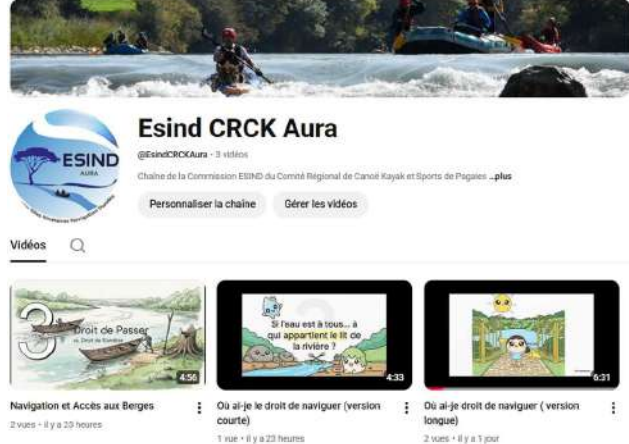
ESIND
AURA

Esind CRCK Aura

@EsindCRCKAura · 3 vidéos

Chaîne de la Commission ESIND du Comité Régional de Canoë Kayak et Sports de Pagaies ...plus

Personnaliser la chaîne

Gérer les vidéos

Vidéos

3
Droit de Passer
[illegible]
4:56

Navigation et Accès aux Berges
2 vues · il y a 23 heures

Si l'eau est à tous... à qui appartient le lit de la rivière ?
4:33

Où ai-je le droit de naviguer (version courte)
1 vue · il y a 23 heures

6:31

Où ai-je droit de naviguer ( version longue)
2 vues · il y a 1 jour